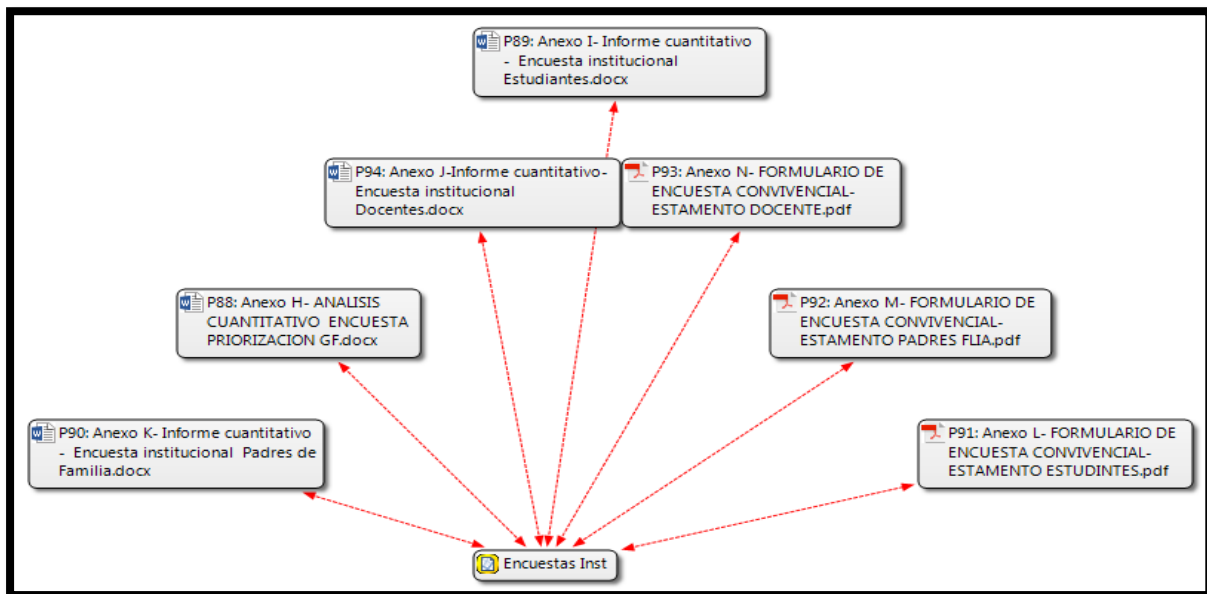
P89: Anexo I- Informe cuantitativo - Encuesta institucional Estudiantes.docx

P94: Anexo J-Informe cuantitativo- Encuesta institucional Docentes.docx

P93: Anexo N- FORMULARIO DE ENCUESTA CONVIVENCIAL- ESTAMENTO DOCENTE.pdf

P88: Anexo H- ANALISIS CUANTITATIVO ENCUESTA PRIORIZACION GF.docx

P92: Anexo M- FORMULARIO DE ENCUESTA CONVIVENCIAL- ESTAMENTO PADRES FLIA.pdf

P90: Anexo K- Informe cuantitativo - Encuesta institucional Padres de Familia.docx

P91: Anexo L- FORMULARIO DE ENCUESTA CONVIVENCIAL- ESTAMENTO ESTUDINTES.pdf

Encuestas Inst